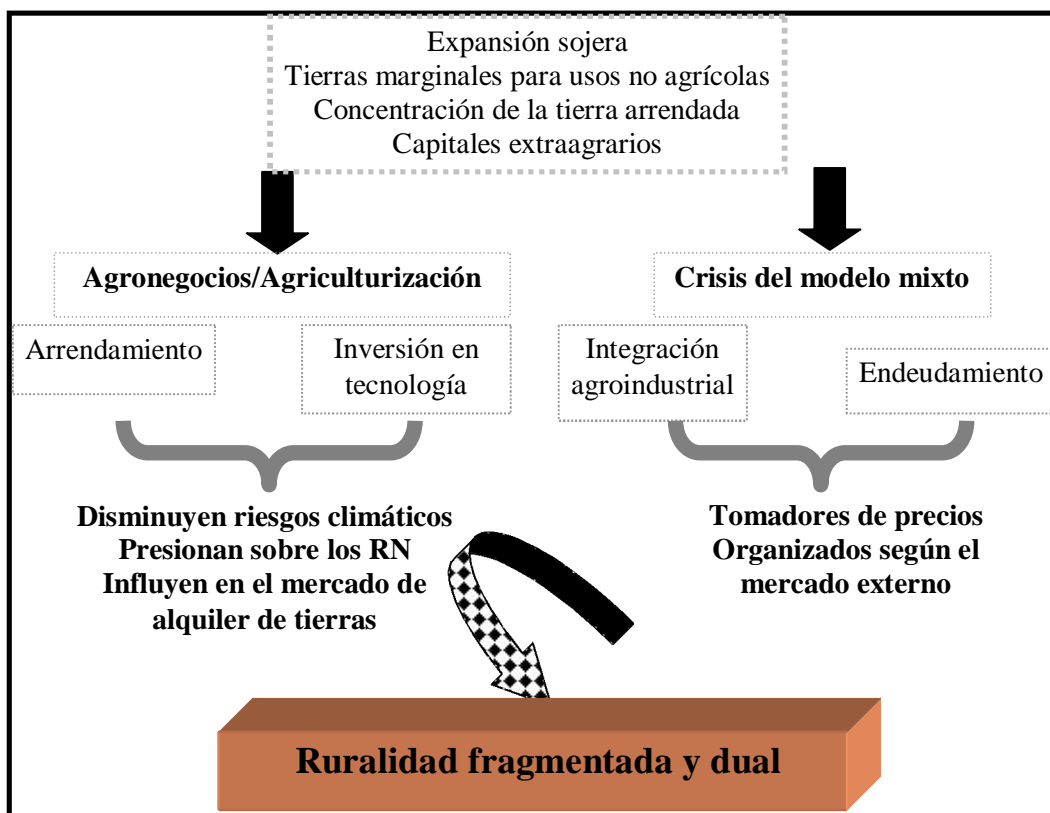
Expansión sojera
Tierras marginales para usos no agrícolas
Concentración de la tierra arrendada
Capitales extraagrarios

Agronegocios/Agriculturización

Crisis del modelo mixto

Arrendamiento

Inversión en tecnología

Integración agroindustrial

Endeudamiento

Disminuyen riesgos climáticos
Presionan sobre los RN
Influyen en el mercado de alquiler de tierras

Tomadores de precios
Organizados según el mercado externo

Ruralidad fragmentada y dual